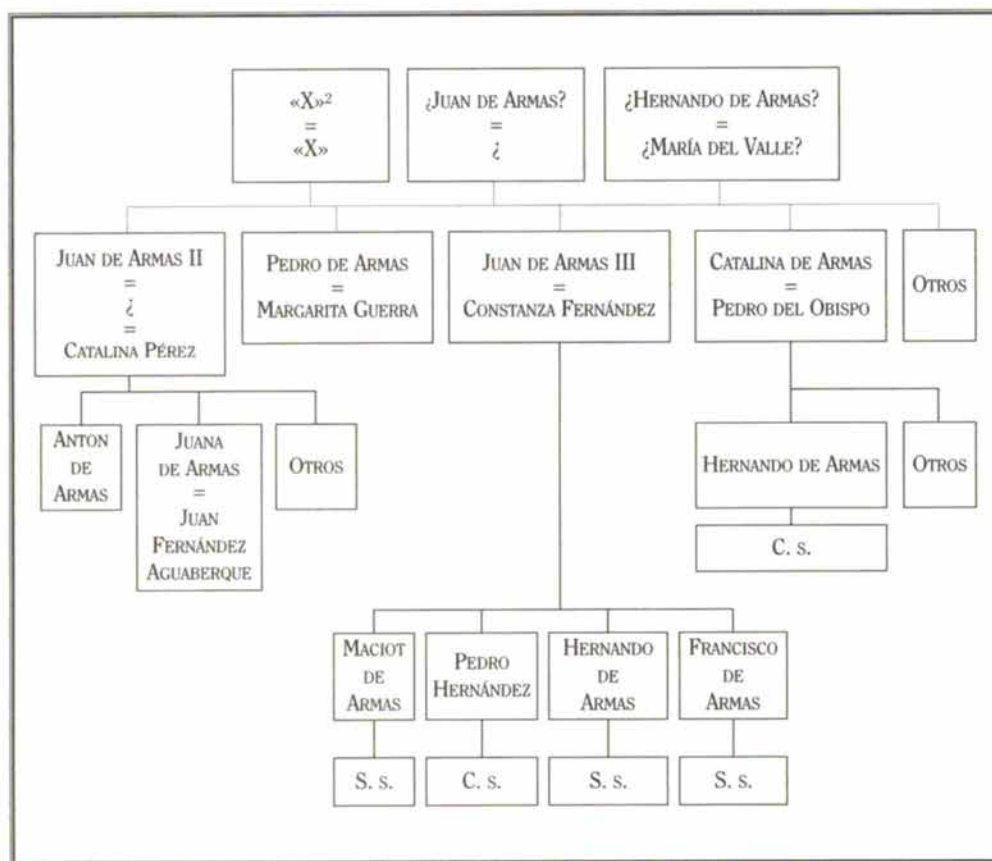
«X»$^2$
=
«X»

¿Juan de Armas?
=
¿

¿Hernando de Armas?
=
¿María del Valle?

Juan de Armas II
=
¿
=
Catalina Pérez

Pedro de Armas
=
Margarita Guerra

Juan de Armas III
=
Constanza Fernández

Catalina de Armas
=
Pedro del Obispo

Otros

Anton de Armas

Juana de Armas
=
Juan Fernández Aguaberque

Otros

Hernando de Armas

Otros

C. s.

Maciot de Armas

Pedro Hernández

Hernando de Armas

Francisco de Armas

S. s.

C. s.

S. s.

S. s.